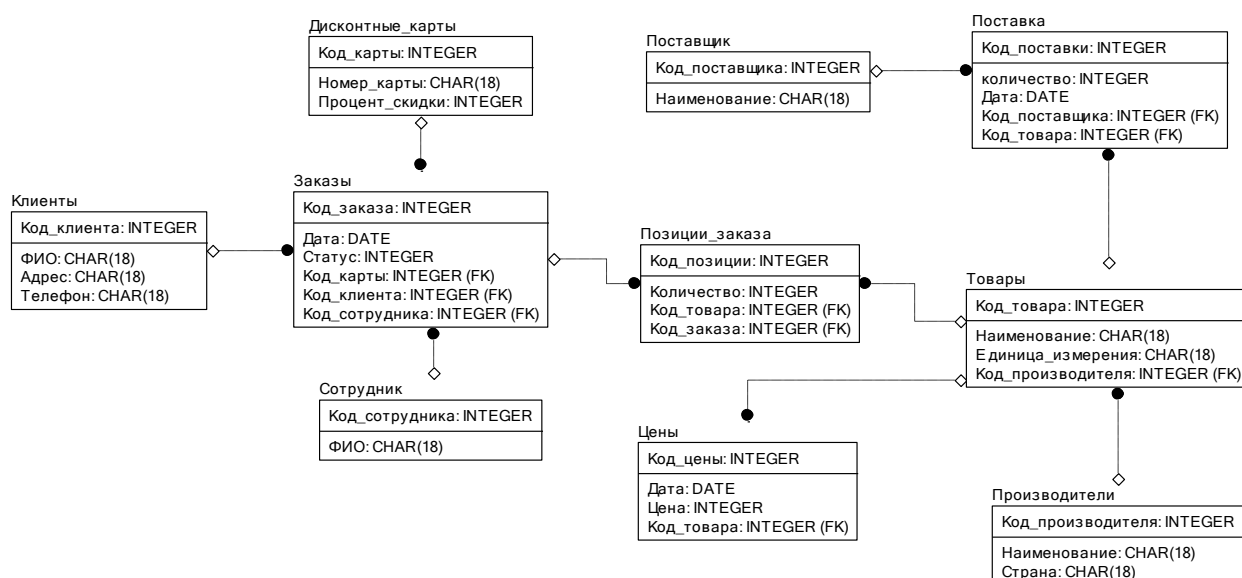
Дисконтные_карты
Код_карты: INTEGER
Номер_карты: CHAR(18)
Процент_скидки: INTEGER

Поставщик
Код_поставщика: INTEGER
Наименование: CHAR(18)

Поставка
Код_поставки: INTEGER
количество: INTEGER
Дата: DATE
Код_поставщика: INTEGER (FK)
Код_товара: INTEGER (FK)

Клиенты
Код_клиента: INTEGER
ФИО: CHAR(18)
Адрес: CHAR(18)
Телефон: CHAR(18)

Заказы
Код_заказа: INTEGER
Дата: DATE
Статус: INTEGER
Код_карты: INTEGER (FK)
Код_клиента: INTEGER (FK)
Код_сотрудника: INTEGER (FK)

Позиции_заказа
Код_позиции: INTEGER
Количество: INTEGER
Код_товара: INTEGER (FK)
Код_заказа: INTEGER (FK)

Товары
Код_товара: INTEGER
Наименование: CHAR(18)
Единица_измерения: CHAR(18)
Код_производителя: INTEGER (FK)

Сотрудник
Код_сотрудника: INTEGER
ФИО: CHAR(18)

Цены
Код_цены: INTEGER
Дата: DATE
Цена: INTEGER
Код_товара: INTEGER (FK)

Производители
Код_производителя: INTEGER
Наименование: CHAR(18)
Страна: CHAR(18)